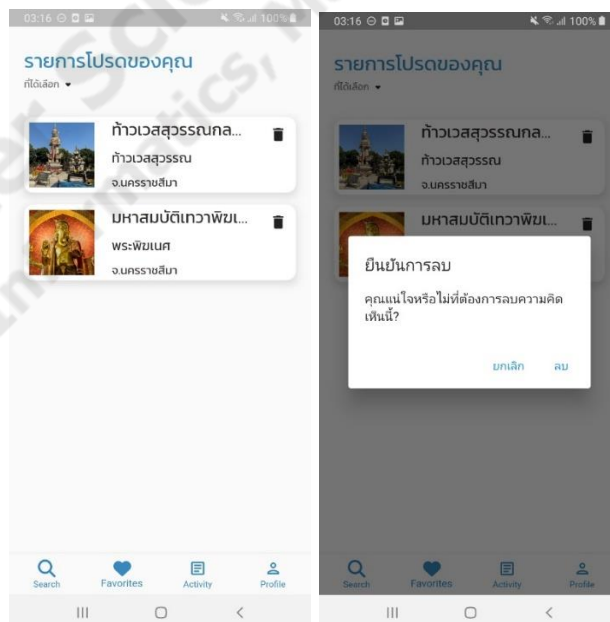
03:16 100%

รายการโปรดของคุณ
ที่ได้เลือก ▾

ท้าวเวสสุวรรณกล...
ท้าวเวสสุวรรณ
จ.นครราชสีมา

มหาสมบัติเทวาพิฆเ...
พระพิฆเนศ
จ.นครราชสีมา

Search
Favorites
Activity
Profile

03:16 100%

รายการโปรดของคุณ
ที่ได้เลือก ▾

ท้าวเวสสุวรรณกล...
ท้าวเวสสุวรรณ
จ.นครราชสีมา

มหาสมบัติเทวาพิฆเ...

ยืนยันการลบ

คุณแน่ใจหรือไม่ที่ต้องการลบความคิดเห็นนี้?

ยกเลิก ลบ

Search
Favorites
Activity
Profile